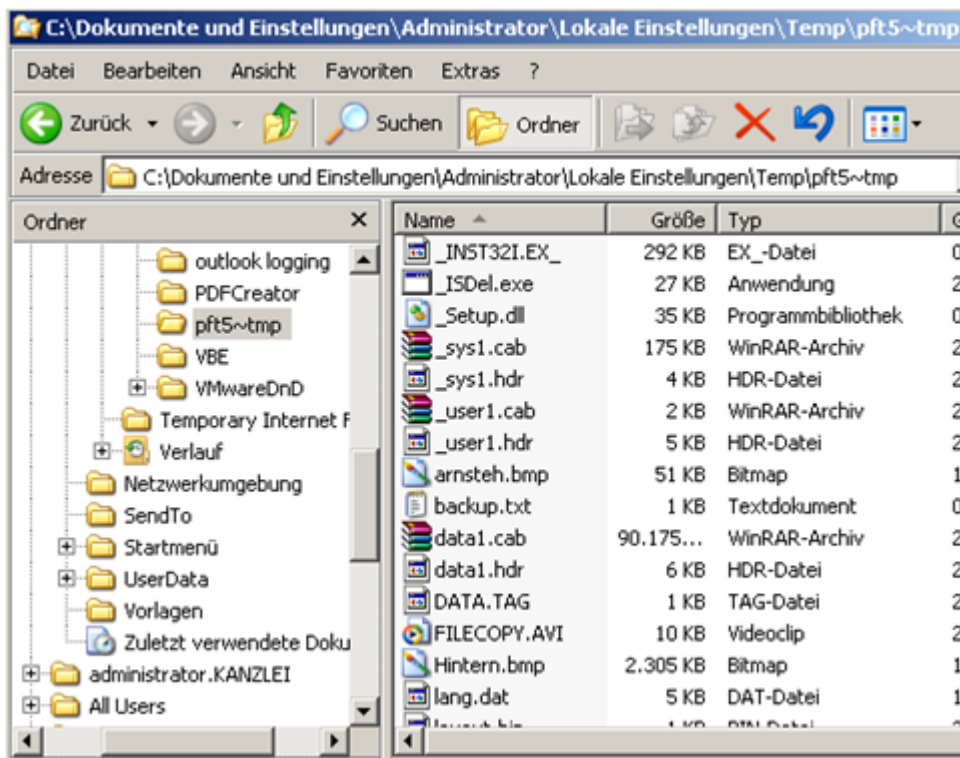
C:\Dokumente und Einstellungen\Administrator\Lokale Einstellungen\Temp\pft5~tmp

Datei Bearbeiten Ansicht Favoriten Extras ?

Zurück Suchen Ordner

Adresse C:\Dokumente und Einstellungen\Administrator\Lokale Einstellungen\Temp\pft5~tmp

Ordner

outlook logging
PDFCreator
pft5~tmp
VBE
VMwareDnD
Temporary Internet F
Verlauf
Netzwerkumgebung
SendTo
Startmenü
UserData
Vorlagen
Zuletzt verwendete Doku
administrator.KANZLEI
All Users

| Name | Größe | Typ |
|---|---|---|
| _INST32I.EX_ | 292 KB | EX_-Datei |
| _ISDel.exe | 27 KB | Anwendung |
| _Setup.dll | 35 KB | Programmbibliothek |
| _sys1.cab | 175 KB | WinRAR-Archiv |
| _sys1.hdr | 4 KB | HDR-Datei |
| _user1.cab | 2 KB | WinRAR-Archiv |
| _user1.hdr | 5 KB | HDR-Datei |
| arnsteh.bmp | 51 KB | Bitmap |
| backup.txt | 1 KB | Textdokument |
| data1.cab | 90.175... | WinRAR-Archiv |
| data1.hdr | 6 KB | HDR-Datei |
| DATA.TAG | 1 KB | TAG-Datei |
| FILECOPY.AVI | 10 KB | Videoclip |
| Hintern.bmp | 2.305 KB | Bitmap |
| lang.dat | 5 KB | DAT-Datei |
| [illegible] | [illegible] | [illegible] |